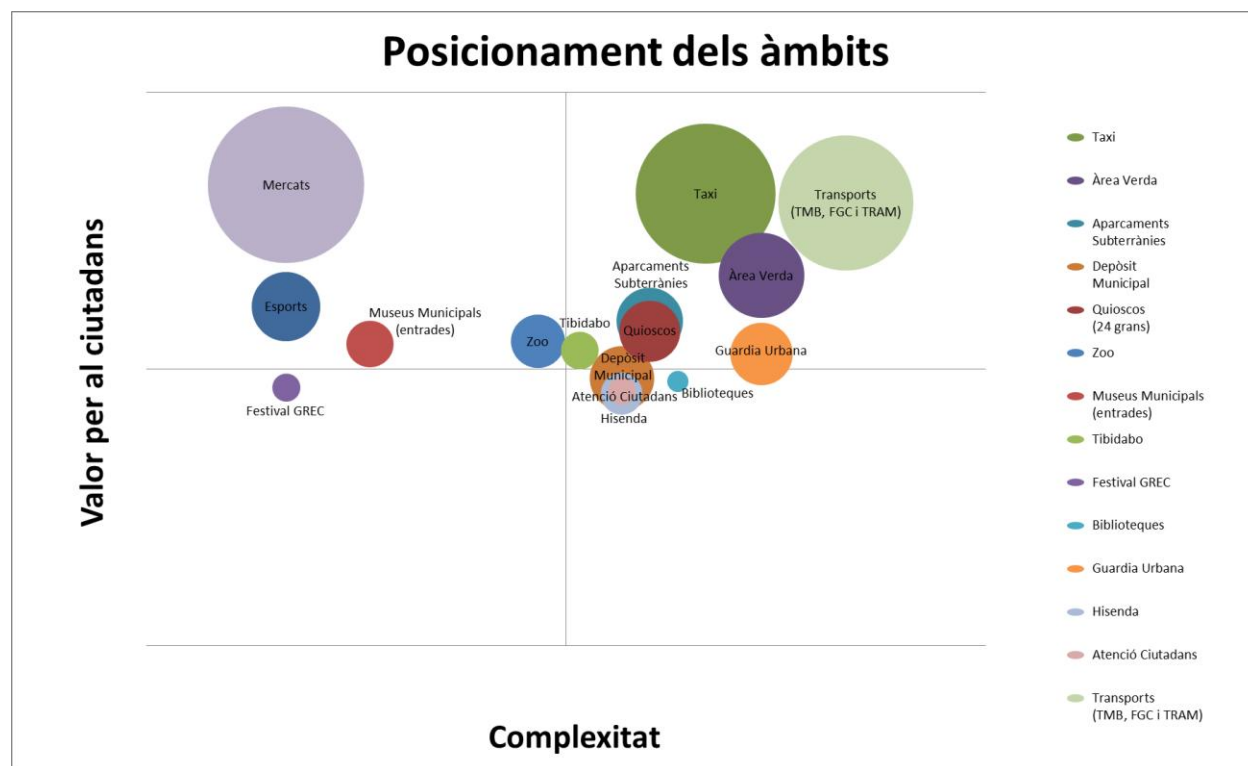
Posicionament dels àmbits

Valor per al ciutadans

Mercats

Esports

Museus Municipals (entrades)

Festival GREC

Zoo

Tibidabo

Aparcaments Subterrànies

Quioscos

Depòsit Municipal

Atenció Ciutadans

Hisenda

Biblioteques

Taxi

Transports (TMB, FGC i TRAM)

Àrea Verda

Guardia Urbana

Complexitat

Taxi
Àrea Verda
Aparcaments Subterrànies
Depòsit Municipal
Quioscos (24 grans)
Zoo
Museus Municipals (entrades)
Tibidabo
Festival GREC
Biblioteques
Guardia Urbana
Hisenda
Atenció Ciutadans
Transports (TMB, FGC i TRAM)